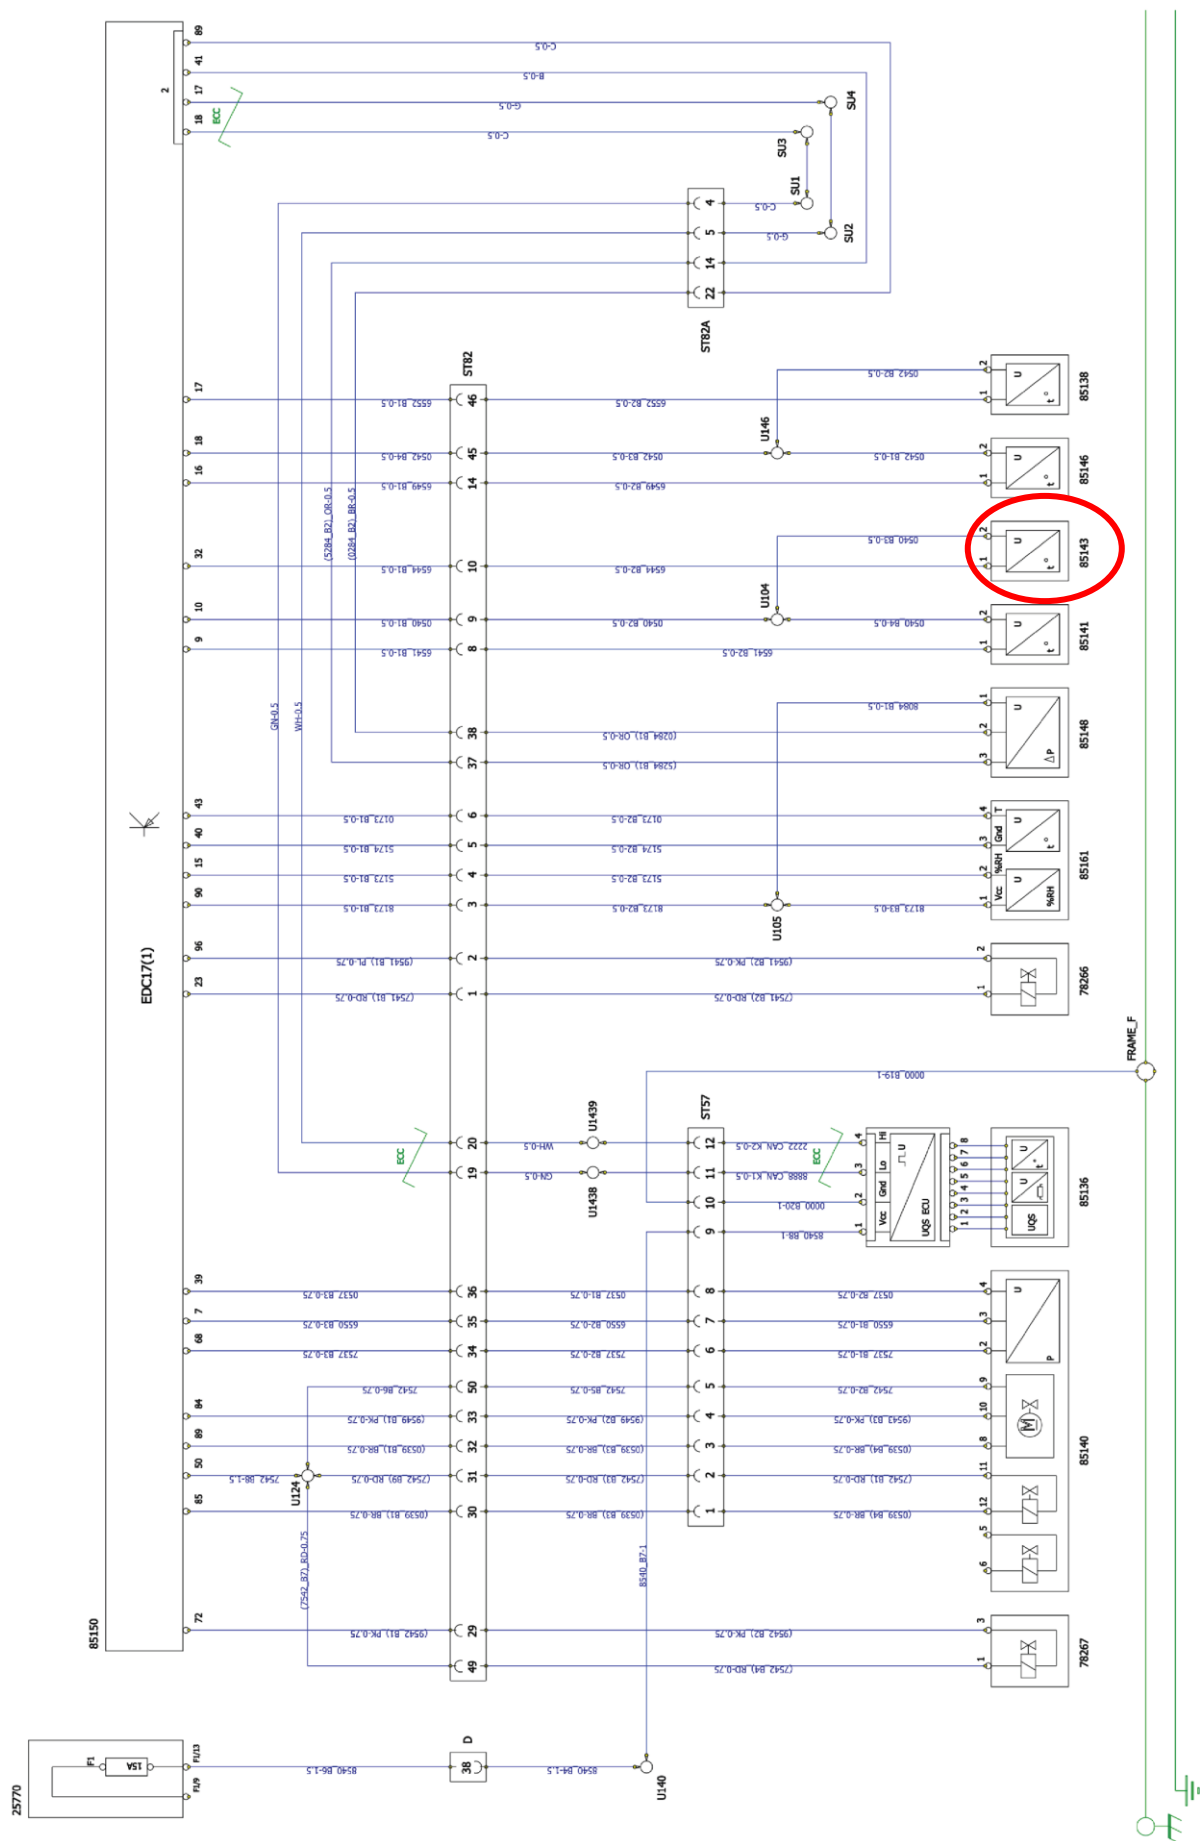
EDC17(1)
85150
2
89
41
17
18
ECC
C-0.5
B-0.5
G-0.5
C-0.5
SU4
SU3
SU1
SU2
C-0.5
G-0.5
4
5
14
22
ST82A
ST82
17
18
16
32
10
9
6552_B1-0.5
0542_B4-0.5
6549_B1-0.5
6544_B1-0.5
0540_B1-0.5
6541_B1-0.5
46
45
14
10
9
8
6552_B2-0.5
0542_B3-0.5
6549_B2-0.5
6544_B2-0.5
0540_B2-0.5
6541_B2-0.5
U146
U104
0542_B2-0.5
0542_B1-0.5
0540_B3-0.5
0540_B4-0.5
85138
85146
85143
85141
(5284_B2)_OR-0.5
(0284_B2)_BR-0.5
GN-0.5
WH-0.5
38
37
(0284_B1)_OR-0.5
(5284_B1)_OR-0.5
8084_B1-0.5
85148
43
40
15
90
0173_B1-0.5
5174_B1-0.5
5173_B1-0.5
8173_B1-0.5
6
5
4
3
0173_B2-0.5
5174_B2-0.5
5173_B2-0.5
8173_B2-0.5
U105
8173_B3-0.5
T
Gnd
%RH
Vcc
85161
96
23
(9541_B1)_PL-0.75
(7541_B1)_RD-0.75
2
1
(9541_B2)_PK-0.75
(7541_B2)_RD-0.75
78266
FRAME_F
0000_B19-1
ECC
20
19
WH-0.5
GN-0.5
U1439
U1438
ST57
12
11
10
9
2222_CAN_K2-0.5
8888_CAN_K1-0.5
0000_B20-1
8540_B8-1
ECC
Hi
Lo
Gnd
Vcc
UQS ECU
UQS
85136
39
7
68
84
89
50
85
0537_B3-0.75
6550_B3-0.75
7537_B3-0.75
7542_B6-0.75
(9549_B1)_PK-0.75
(0539_B1)_BR-0.75
(7542_B9)_RD-0.75
(0539_B1)_BR-0.75
7542_B8-1.5
U124
36
35
34
50
33
32
31
30
0537_B1-0.75
6550_B2-0.75
7537_B2-0.75
7542_B5-0.75
(9549_B2)_PK-0.75
(0539_B3)_BR-0.75
(7542_B3)_RD-0.75
(0539_B3)_BR-0.75
8
7
6
5
4
3
2
1
0537_B2-0.75
6550_B1-0.75
7537_B1-0.75
7542_B2-0.75
(9543_B3)_PK-0.75
(0539_B4)_BR-0.75
(7542_B1)_RD-0.75
(0539_B4)_BR-0.75
85140
(7542_B7)_RD-0.75
8540_B7-1
72
(9542_B1)_PK-0.75
29
49
(9542_B2)_PK-0.75
(7542_B4)_RD-0.75
78267
25770
F1
15A
F1/13
F1/9
8540_B6-1.5
D
38
8540_B4-1.5
U140